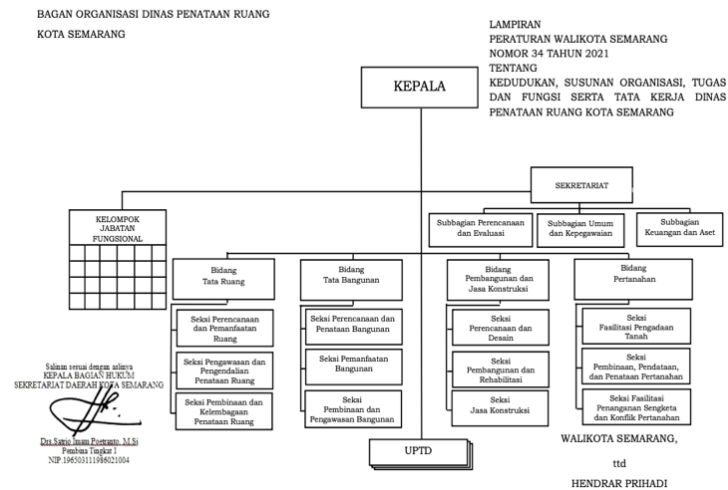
BAGAN ORGANISASI DINAS PENATAAN RUANG

KOTA SEMARANG

LAMPIRAN
PERATURAN WALIKOTA SEMARANG
NOMOR 34 TAHUN 2021
TENTANG
KEDUDUKAN, SUSUNAN ORGANISASI, TUGAS DAN FUNGSI SERTA TATA KERJA DINAS PENATAAN RUANG KOTA SEMARANG

KEPALA

SEKRETARIAT

Subbagian Perencanaan dan Evaluasi

Subbagian Umum dan Kepegawaian

Subbagian Keuangan dan Aset

KELOMPOK JABATAN FUNGSIONAL

Bidang Tata Ruang

Seksi Perencanaan dan Pemanfaatan Ruang

Seksi Pengawasan dan Pengendalian Penataan Ruang

Seksi Pembinaan dan Kelembagaan Penataan Ruang

Bidang Tata Bangunan

Seksi Perencanaan dan Penataan Bangunan

Seksi Pemanfaatan Bangunan

Seksi Pembinaan dan Pengawasan Bangunan

Bidang Pembangunan dan Jasa Konstruksi

Seksi Perencanaan dan Desain

Seksi Pembangunan dan Rehabilitasi

Seksi Jasa Konstruksi

Bidang Pertanahan

Seksi Fasilitasi Pengadaan Tanah

Seksi Pembinaan, Pendataan, dan Penataan Pertanahan

Seksi Fasilitasi Penanganan Sengketa dan Konflik Pertanahan

UPTD

Salinan sesuai dengan aslinya
KEPALA BAGIAN HUKUM
SEKRETARIAT DAERAH KOTA SEMARANG

Drs Sigrio Insan Poetranto, M.Si
Pembina Tingkat I
NIP.196503111986021004

WALIKOTA SEMARANG,

ttd

HENDRAR PRIHADI